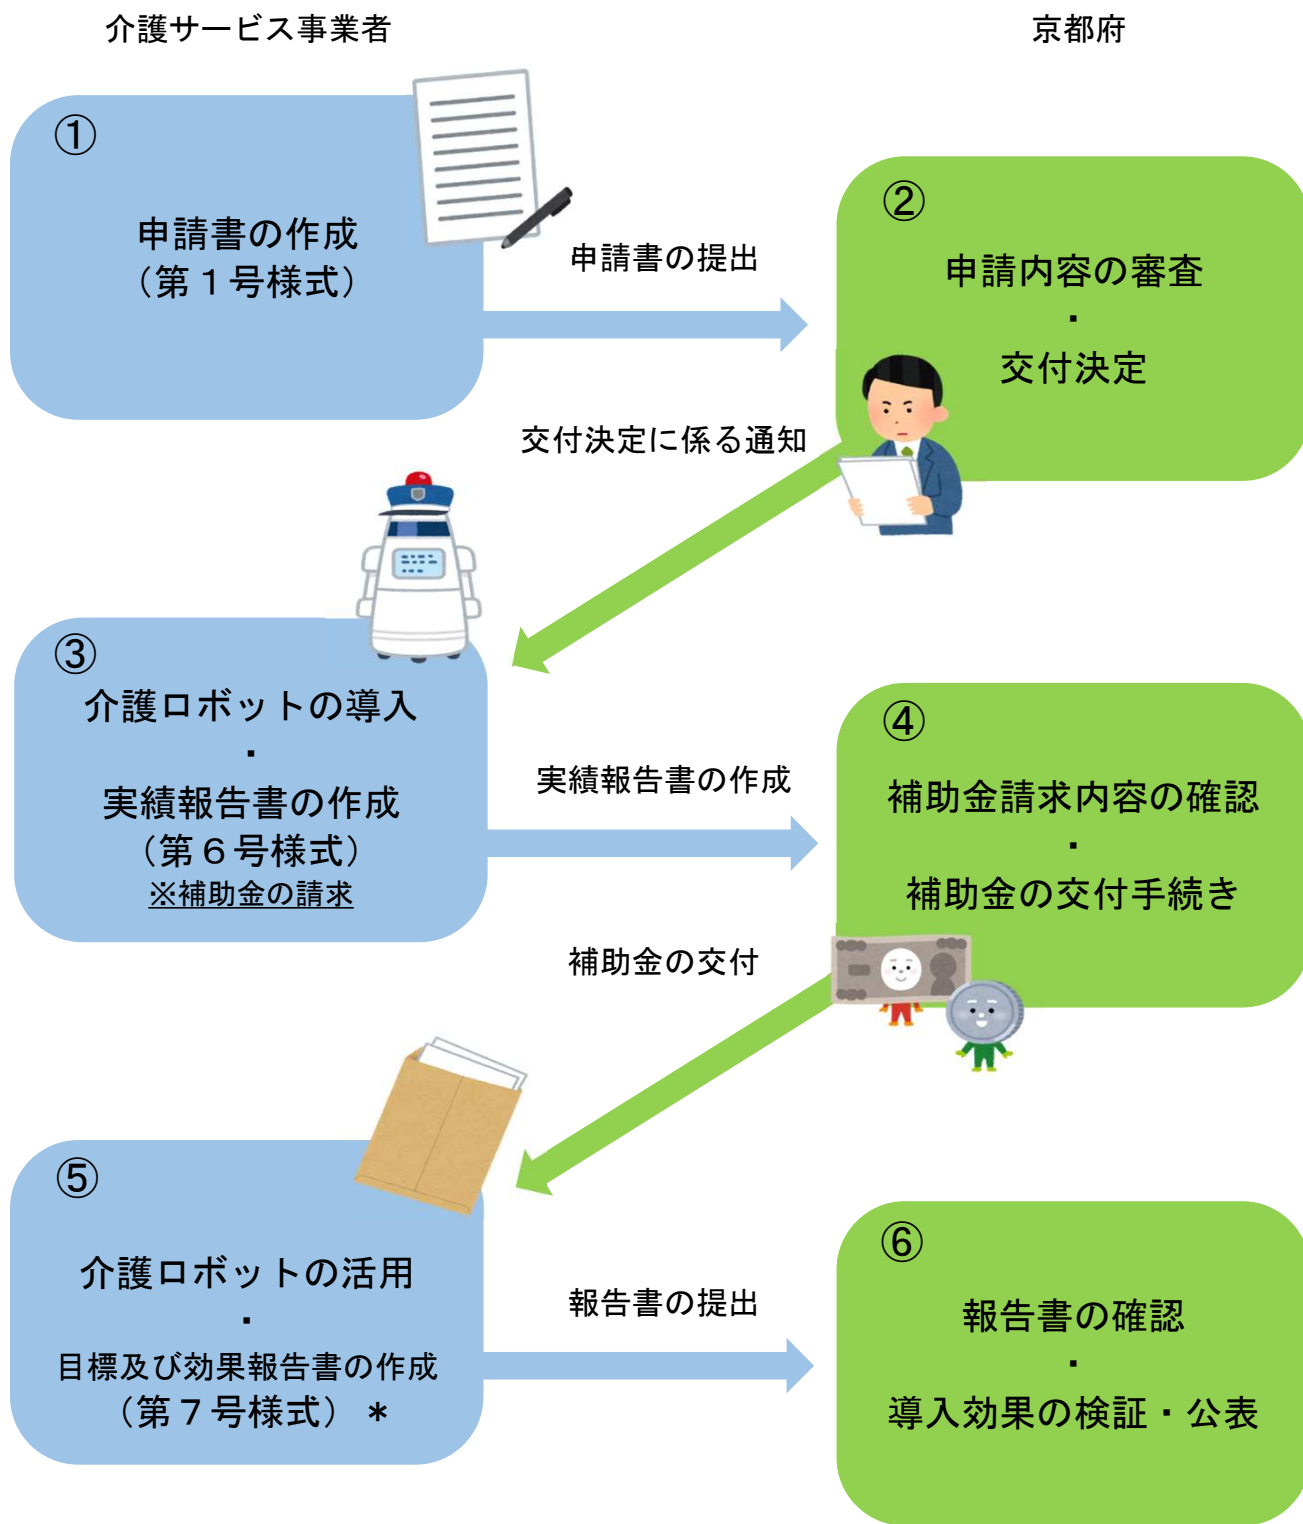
介護サービス事業者

京都府

①

申請書の作成
（第１号様式）

申請書の提出

②

申請内容の審査
・
交付決定

交付決定に係る通知

③

介護ロボットの導入
・
実績報告書の作成
（第６号様式）
※補助金の請求

実績報告書の作成

④

補助金請求内容の確認
・
補助金の交付手続き

補助金の交付

⑤

介護ロボットの活用
・
目標及び効果報告書の作成
（第７号様式）＊

報告書の提出

⑥

報告書の確認
・
導入効果の検証・公表